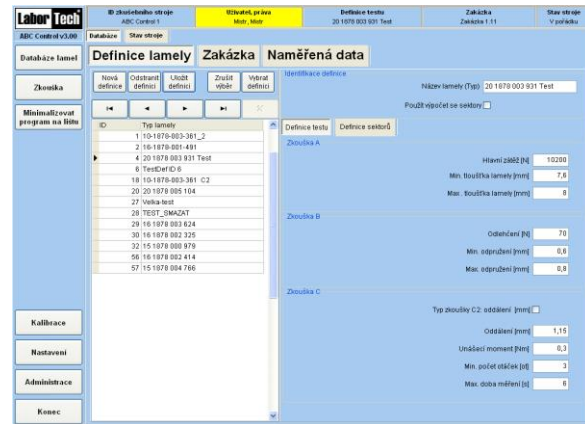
Labor Tech

| ID zkušebního stroje | Uživatel, práva | Definice testu | Zakázka | Stav stroje |
|---|---|---|---|---|
| ABC Control 1 | Mistr, Mistr | 20 1678 003 931 Test | Zakázka 1.11 | V pořádku |

ABC Control v3.00

Databáze Stav stroje

Databáze lamel

Zkouška

Minimalizovat program na lištu

Kalibrace

Nastavení

Administrace

Konec

Definice lamely Zakázka Naměřená data

Nová definice Odstranit definici Uložit definici Zrušit výběr Vybrat definici

| ID | Typ lamely |
|---|---|
| 1 | 10-1878-883-361_2 |
| 2 | 16-1878-801-491 |
| 4 | 20 1878 003 931 Test |
| 6 | TestDef ID 6 |
| 18 | 10-1878-883-361 C2 |
| 20 | 18 1878 005 104 |
| 27 | Velka-test |
| 28 | TEST_SMAZAT |
| 29 | 16 1878 003 624 |
| 30 | 16 1878 082 325 |
| 32 | 15 1878 000 979 |
| 56 | 16 1878 002 414 |
| 57 | 15 1878 004 766 |

Identifikace definice

Název lamely (Typ) 20 1878 003 931 Test

Použít výpočet se sektory

Definice testu Definice sektorů

Zkouška A

Hlavní zátěž [N] 10200

Min. tloušťka lamely [mm] 7,6

Max. tloušťka lamely [mm] 8

Zkouška B

Odlehčení [N] 70

Min. odpružení [mm] 0,6

Max. odpružení [mm] 0,8

Zkouška C

Typ zkoušky C2: oddálení [mm]

Oddálení [mm] 1,15

Unášecí moment [Nm] 0,3

Min. počet otáček [ot] 3

Max. doba měření [s] 8